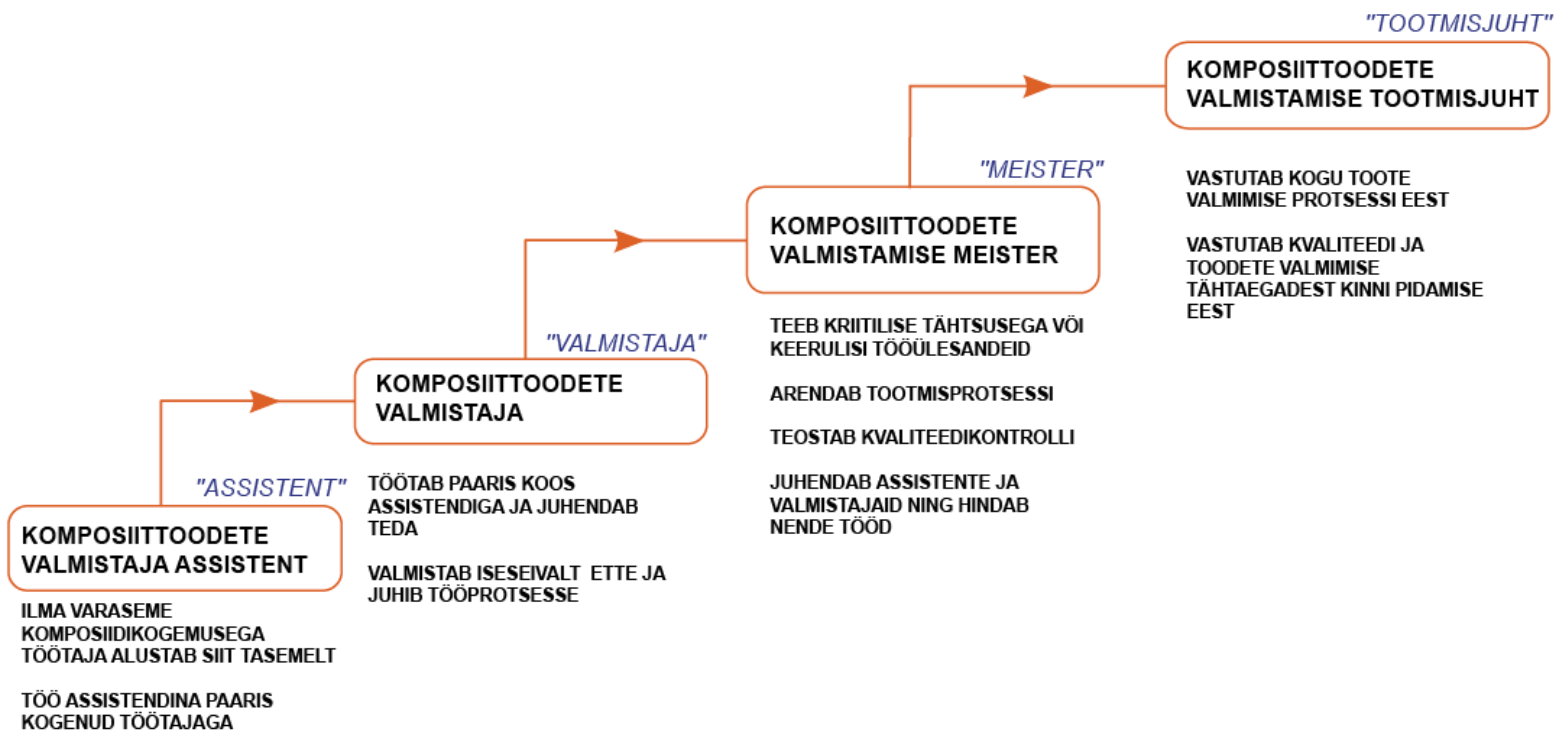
"ASSISTENT"

KOMPOSIITTOODETE VALMISTAJA ASSISTENT

ILMA VARASEME KOMPOSIIDIKOGEMUSEGA TÖÖTAJA ALUSTAB SIIT TASEMELT

TÖÖ ASSISTENDINA PAARIS KOGENUD TÖÖTAJAGA

"VALMISTAJA"

KOMPOSIITTOODETE VALMISTAJA

TÖÖTAB PAARIS KOOS ASSISTENDIGA JA JUHENDAB TEDA

VALMISTAB ISESEIVALT ETTE JA JUHIB TÖÖPROTSESSE

"MEISTER"

KOMPOSIITTOODETE VALMISTAMISE MEISTER

TEEB KRIITILISE TÄHTSUSEGA VÕI KEERULISI TÖÖÜLESANDEID

ARENDAB TOOTMISPROTSESSI

TEOSTAB KVALITEEDIKONTROLLI

JUHENDAB ASSISTENTE JA VALMISTAJAID NING HINDAB NENDE TÖÖD

"TOOTMISJUHT"

KOMPOSIITTOODETE VALMISTAMISE TOOTMISJUHT

VASTUTAB KOGU TOOTE VALMIMISE PROTSESSI EEST

VASTUTAB KVALITEEDI JA TOODETE VALMIMISE TÄHTAEGADEST KINNI PIDAMISE EEST